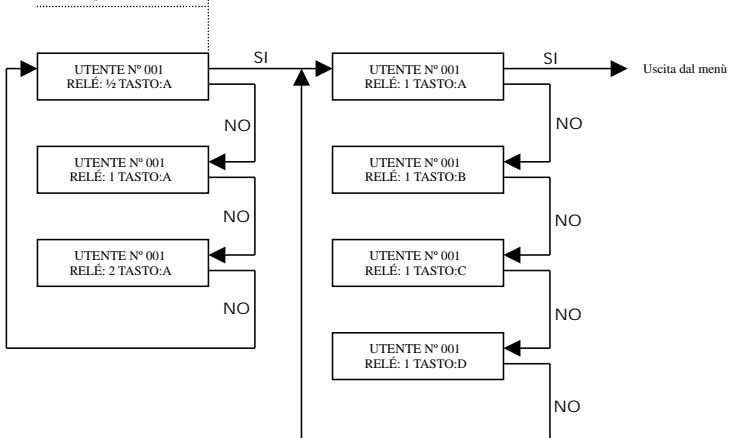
UTENTE N° 001
RELÉ: ½ TASTO:A

SI

UTENTE N° 001
RELÉ: 1 TASTO:A

SI

Uscita dal menù

NO

UTENTE N° 001
RELÉ: 1 TASTO:A

NO

UTENTE N° 001
RELÉ: 1 TASTO:B

NO

UTENTE N° 001
RELÉ: 2 TASTO:A

NO

UTENTE N° 001
RELÉ: 1 TASTO:C

NO

NO

UTENTE N° 001
RELÉ: 1 TASTO:D

NO